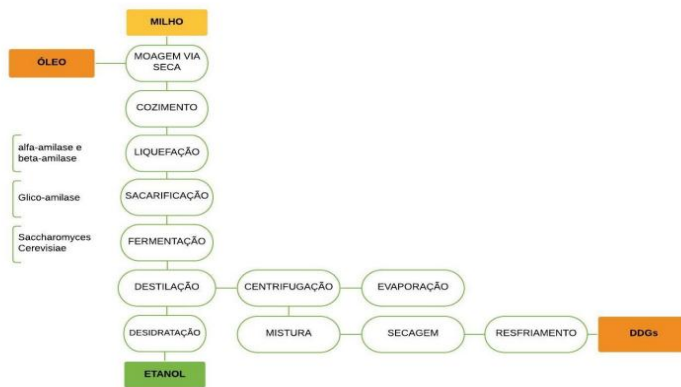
MILHO

ÓLEO

MOAGEM VIA SECA

COZIMENTO

alfa-amilase e beta-amilase

LIQUEFAÇÃO

Glico-amilase

SACARIFICAÇÃO

Saccharomyces Cerevisiae

FERMENTAÇÃO

DESTILAÇÃO

CENTRIFUGAÇÃO

EVAPORAÇÃO

DESIDRATAÇÃO

MISTURA

SECAGEM

RESFRIAMENTO

DDGs

ETANOL